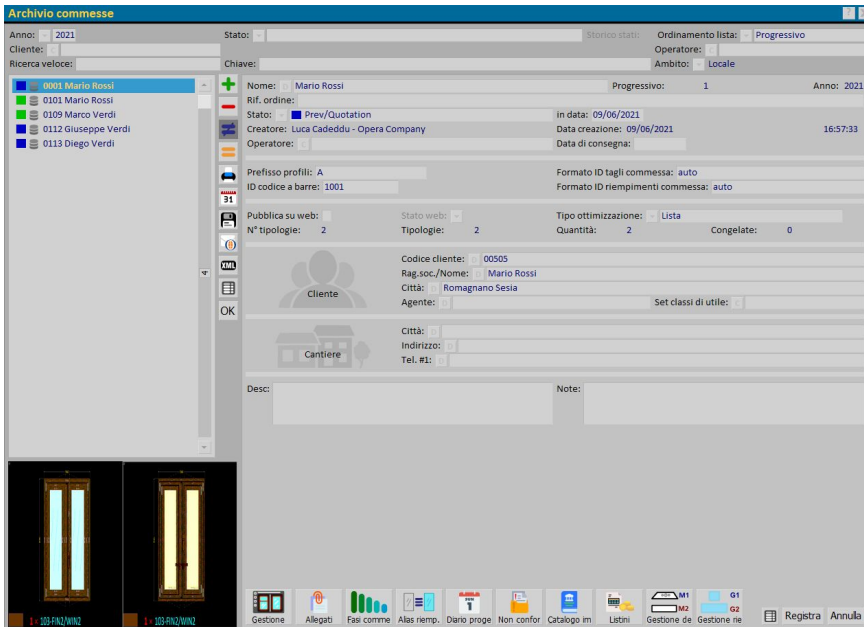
Archivio commesse

Anno: 2021
Stato:
Storico stati:
Ordinamento lista: Progressivo
Cliente:
Operatore:
Ricerca veloce:
Chiave:
Ambito: Locale

0001 Mario Rossi
0101 Mario Rossi
0109 Marco Verdi
0112 Giuseppe Verdi
0113 Diego Verdi

31
XML
OK

Nome: Mario Rossi
Progressivo: 1
Anno: 2021
Rif. ordine:
Stato: Prev/Quotation
in data: 09/06/2021
Creatore: Luca Cadeddu - Opera Company
Data creazione: 09/06/2021
16:57:33
Operatore:
Data di consegna:

Prefisso profili: A
Formato ID tagli commessa: auto
ID codice a barre: 1001
Formato ID riempimenti commessa: auto

Pubblica su web:
Stato web:
Tipo ottimizzazione: Lista
N° tipologie: 2
Tipologie: 2
Quantità: 2
Congelate: 0

Cliente
Codice cliente: 00505
Rag.soc./Nome: Mario Rossi
Città: Romagnano Sesia
Agente:
Set classi di utile:

Cantiere
Città:
Indirizzo:
Tel. #1:

Desc:
Note:

1× 103-FIN2/WIN2
1× 103-FIN2/WIN2

Gestione
Allegati
Fasi comme
Alias riemp.
Dario proge
Non confor
Catalogo im
Listini
M1
M2
Gestione de
G1
G2
Gestione rie
Registra
Annulla